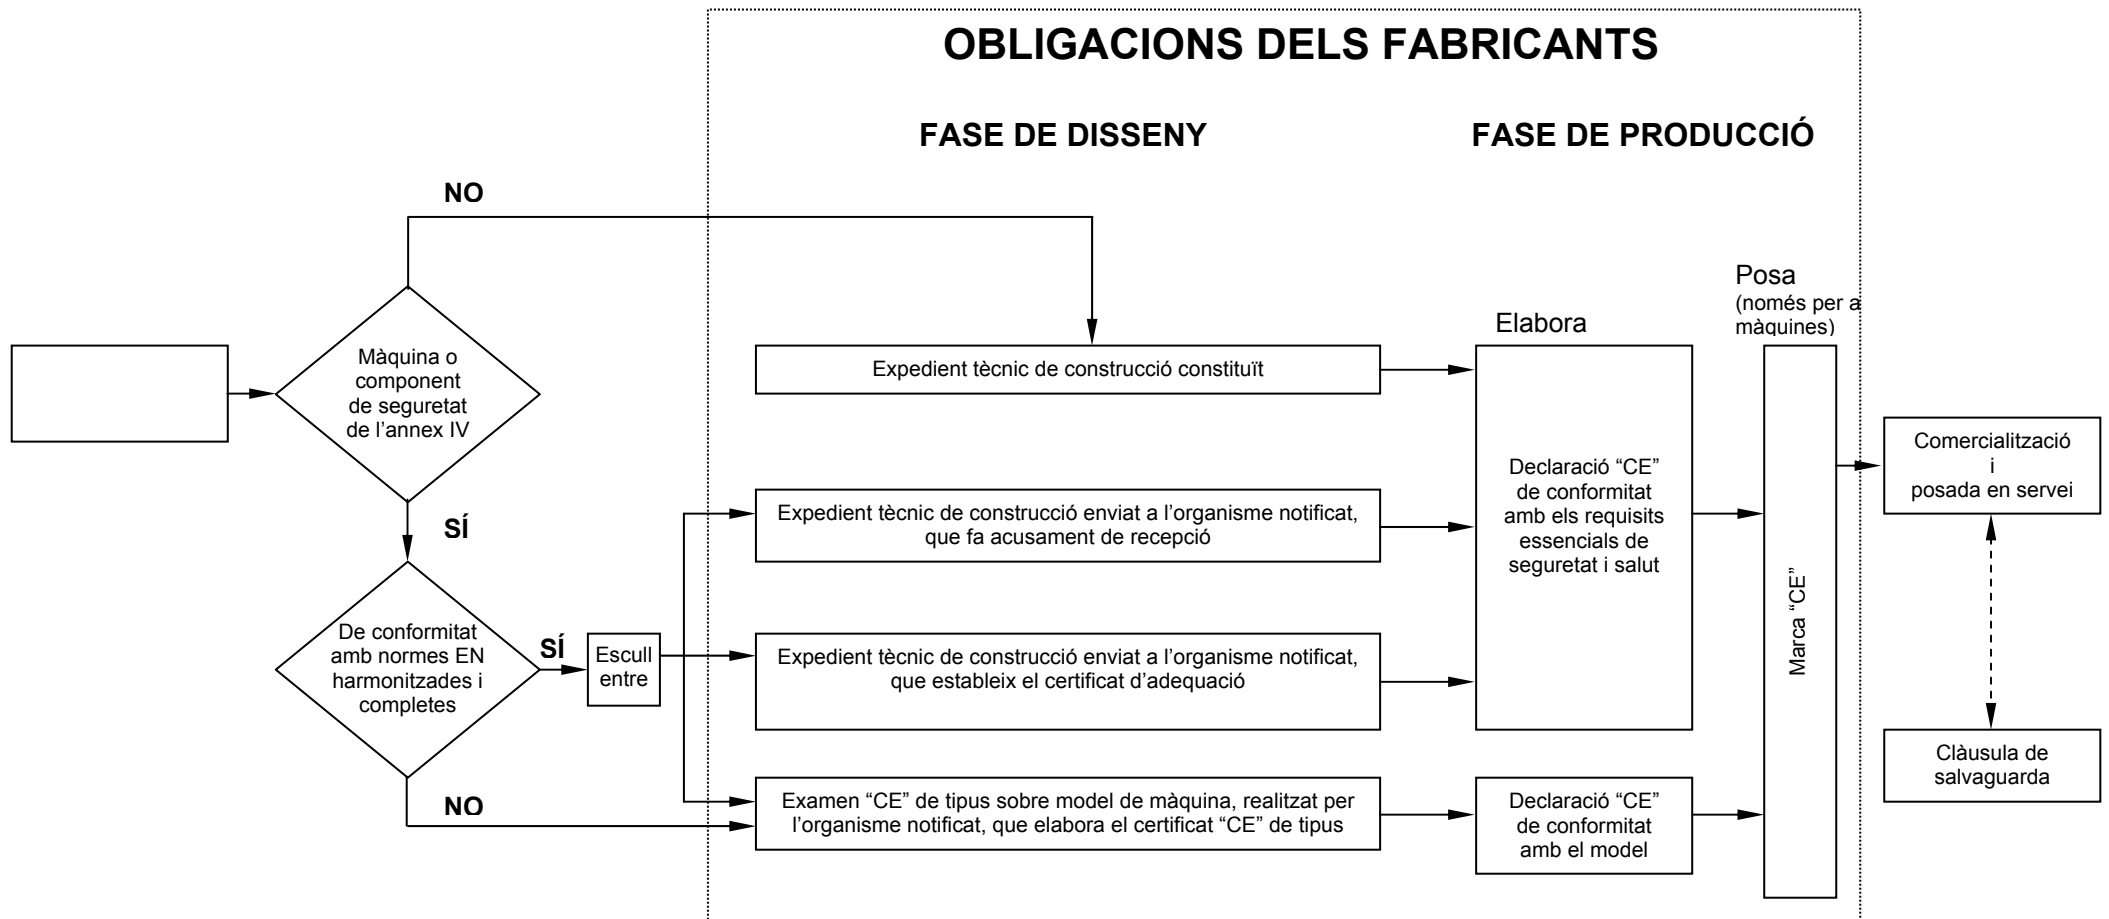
OBLIGACIONS DELS FABRICANTS

FASE DE DISSENY

FASE DE PRODUCCIÓ

NO

Màquina o component de seguretat de l'annex IV

SÍ

De conformitat amb normes EN harmonitzades i completes

SÍ

Escull entre

NO

Expedient tècnic de construcció constituït

Expedient tècnic de construcció enviat a l'organisme notificat, que fa acusament de recepció

Expedient tècnic de construcció enviat a l'organisme notificat, que estableix el certificat d'adequació

Examen "CE" de tipus sobre model de màquina, realitzat per l'organisme notificat, que elabora el certificat "CE" de tipus

Elabora

Declaració "CE" de conformitat amb els requisits essencials de seguretat i salut

Declaració "CE" de conformitat amb el model

Posa
(només per a màquines)

Marca "CE"

Comercialització i posada en servei

Clàusula de salvaguarda